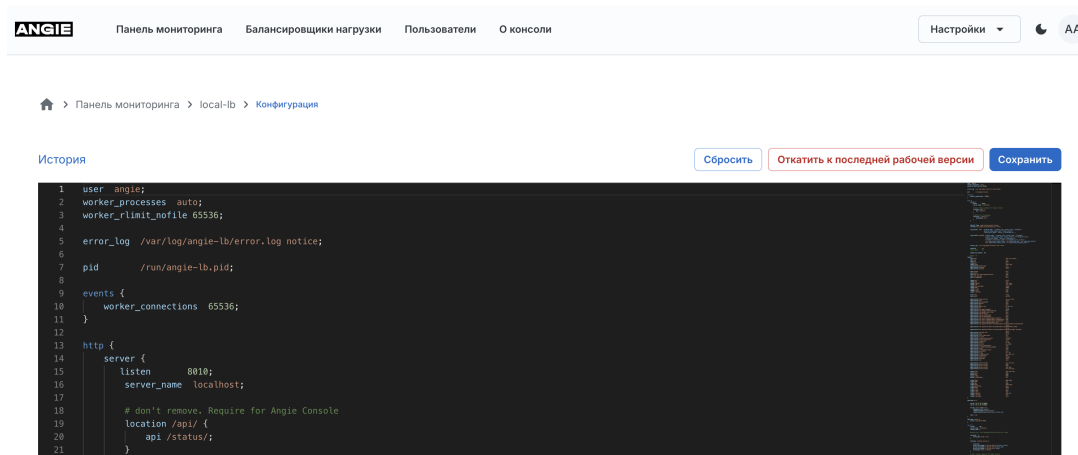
ANGIE Панель мониторинга Балансировщики нагрузки Пользователи О консоли Настройки AA

Панель мониторинга > local-lb > Конфигурация

История

Сбросить Откатить к последней рабочей версии Сохранить

1 user angie;
2 worker_processes auto;
3 worker_rlimit_nofile 65536;
4
5 error_log /var/log/angie-lb/error.log notice;
6
7 pid /run/angie-lb.pid;
8
9 events {
10 worker_connections 65536;
11 }
12
13 http {
14 server {
15 listen 8010;
16 server_name localhost;
17
18 # don't remove. Require for Angie Console
19 location /api/ {
20 api /status/;
21 }